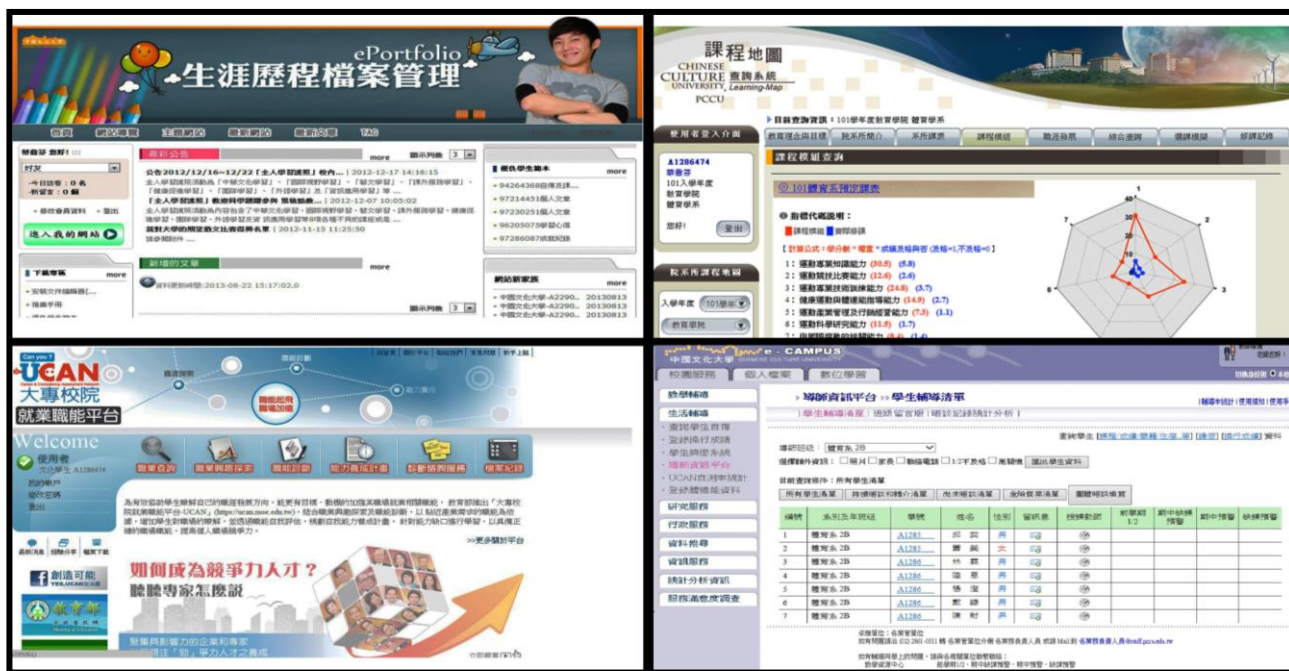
ePortfolio
生涯歷程檔案管理

首頁 網站導覽 主題網站 最新網站 最新文章 TAG

最新公告 more 顯示列數 3

公告2012/12/16~12/22「全人學習護照」檢核... | 2012-12-17 14:16:15

「全人學習護照」教育科學護照參與 獎勵辦法... | 2012-12-07 10:05:02

我對大學的期望徵文比賽得獎名單 | 2012-11-15 11:25:50

新增的文章 more

資料更新時間:2013-08-22 15:17:02.0

顯示列數 3

進入我的網站

下載專區 more
安裝文件編輯器[...
指南手冊

優良學生範本 more
94264368自傳及課...
97214431個人文章
97230251個人文章
96205075學習心得
97286087成就紀錄

網站新家園
中國文化大學-A2290... 20130813
中國文化大學-A2290... 20130813
中國文化大學-A2290... 20130813

課程地圖
CHINESE CULTURE UNIVERSITY 查詢系統 Learning-Map
PCCU

目前查詢資訊：101學年度教育學院 體育學系

使用者登入介面
A1286474
101入學年度
教育學院
體育學系
登出

院系所課程地圖
入學年度 101學年
教育學院

教育理念與目標 院系所簡介 系所課表 課程模組 職涯發展 綜合查詢 選課模擬 修課記錄

課程模組查詢

101體育系指定課表

指標代碼說明：
課程模組 實際修課
【計算公式：學分數＊權重＊成績及格與否 (及格=1,不及格=0)】
1: 運動專業知識能力 (30.5) (5.8)
2: 運動競技比賽能力 (12.6) (2.6)
3: 運動專業技術訓練能力 (24.8) (3.7)
4: 健康運動與體適能指導能力 (14.9) (2.7)
5: 運動產業管理及行銷經營能力 (7.5) (1.1)
6: 運動科學研究能力 (11.5) (1.7)

Can you ?
UCAN
大專校院
就業職能平台

Welcome
使用者
文化學生 A1286474
我的帳戶
個人定錨
登出

職業興趣 職業興趣探索 職能診斷 能力養成計畫 職涯諮詢服務 檔案紀錄

為有效協助學生瞭解自己的職涯發展方向，...教育部推出「大專校院就業職能平台-UCAN」(https://ucan.moe.edu.tw)...

>>更多關於平台

如何成為競爭力人才？
聽聽專家怎麼說

創造可能
教育部

e‧CAMPUS
中國文化大學
校園服務 個人檔案 數位學習

教學輔導
生活輔導
查詢學生群簿
登錄操行成績
學生請假系統
導師資訊平台
UCAN自評分統計
登錄體檢能資料
研究服務
行政服務
資料檢查
資訊服務
統計分析資訊
服務滿意度調查

導師資訊平台 >> 學生輔導清單

| 學生輔導清單 | 導師留言板 | 晤談記錄統計分析 |

導師班級：體育系 2B
選擇學生

目前查詢條件：所有學生清單

所有學生清單 | 預警晤談輔導清單 | 尚未晤談清單 | 全部晤談清單 | 關懷晤談清單

| 編號 | 系別及年班級 | 學號 | 姓名 | 性別 | 留訊息 | 預警晤談 | 前學期1/2 | 期中缺課預警 | 期中預警 | 缺課預警 |
|---|---|---|---|---|---|---|---|---|---|---|
| 1 | 體育系 2B | A1281 | 邱 | 男 | | | | | | |
| 2 | 體育系 2B | A1285 | 黃 | 女 | | | | | | |
| 3 | 體育系 2B | A1286 | 林 | 男 | | | | | | |
| 4 | 體育系 2B | A1286 | 陳 | 男 | | | | | | |
| 5 | 體育系 2B | A1286 | 張 | 男 | | | | | | |
| 6 | 體育系 2B | A1286 | 劉 | 男 | | | | | | |
| 7 | 體育系 2B | A1286 | 陳 | 男 | | | | | | |